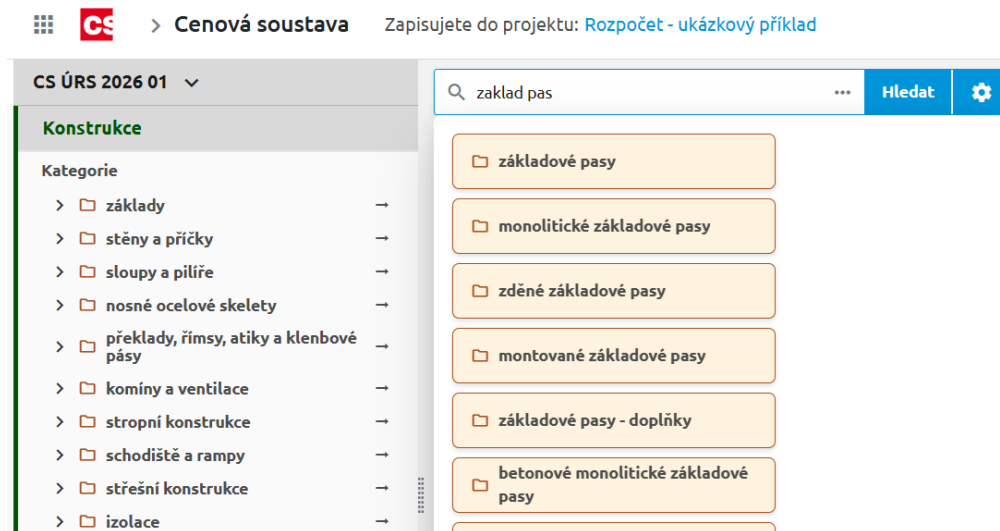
CS > Cenová soustava Zapisujete do projektu: Rozpočet - ukázkový příklad

CS ÚRS 2026 01

Konstrukce

Kategorie

základy →
stěny a příčky →
sloupy a pilíře →
nosné ocelové skelety →
překlady, římsy, atiky a klenbové pásy →
komíny a ventilace →
stropní konstrukce →
schodiště a rampy →
střešní konstrukce →
izolace →

zaklad pas ··· Hledat

základové pasy
monolitické základové pasy
zděné základové pasy
montované základové pasy
základové pasy - doplňky
betonové monolitické základové pasy